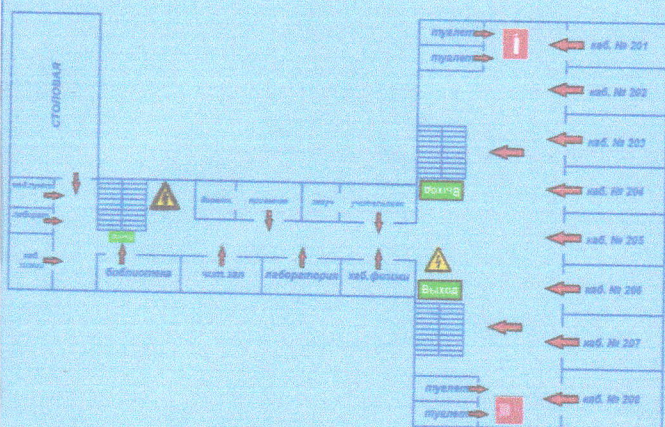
СТОЛОВАЯ

каб. повар

лаборант

каб. химии

Выход

библиотека

библ.

приемная

завуч

учительская

чит.зал

лаборатория

каб. физики

туалет

туалет

Выход

Выход

туалет

туалет

каб. № 201

каб. № 202

каб. № 203

каб. № 204

каб. № 205

каб. № 206

каб. № 207

каб. № 208